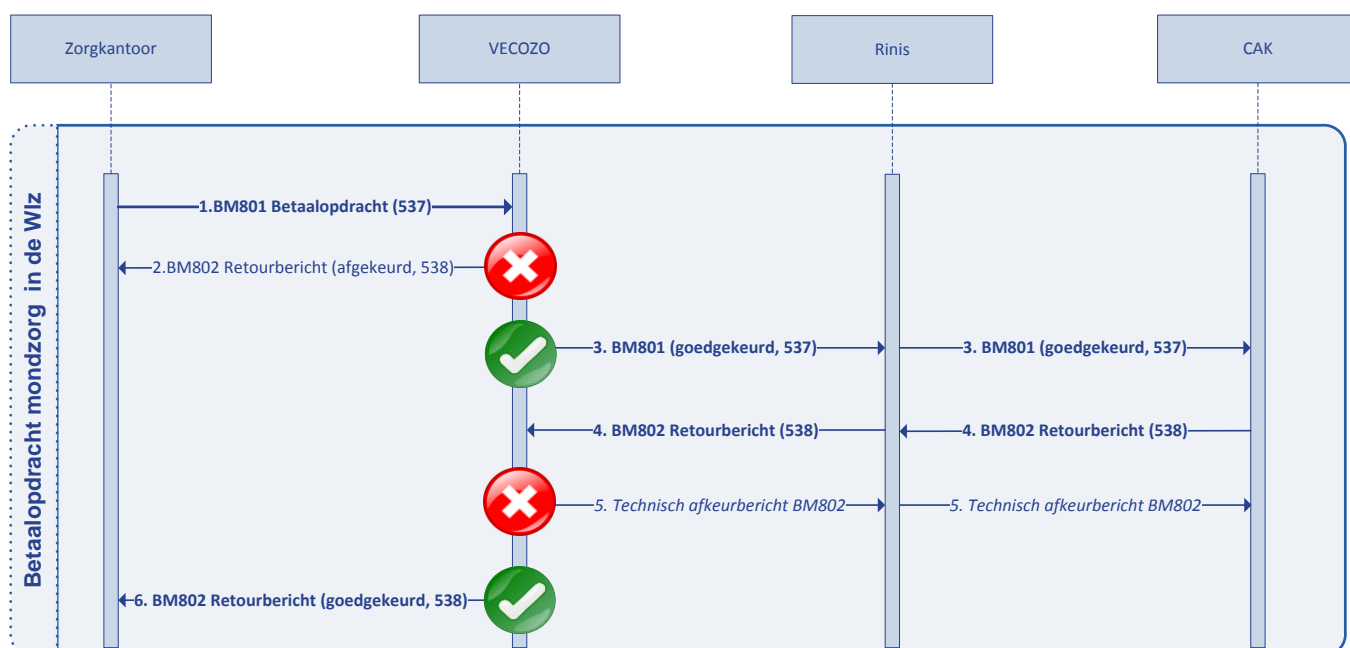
Zorgkantoor

VECOZO

Rinis

CAK

Betaalopdracht mondzorg in de Wlz

1.BM801 Betaalopdracht (537)

2.BM802 Retourbericht (afgekeurd, 538)

3. BM801 (goedgekeurd, 537)

3. BM801 (goedgekeurd, 537)

4. BM802 Retourbericht (538)

4. BM802 Retourbericht (538)

5. Technisch afkeurbericht BM802

5. Technisch afkeurbericht BM802

6. BM802 Retourbericht (goedgekeurd, 538)